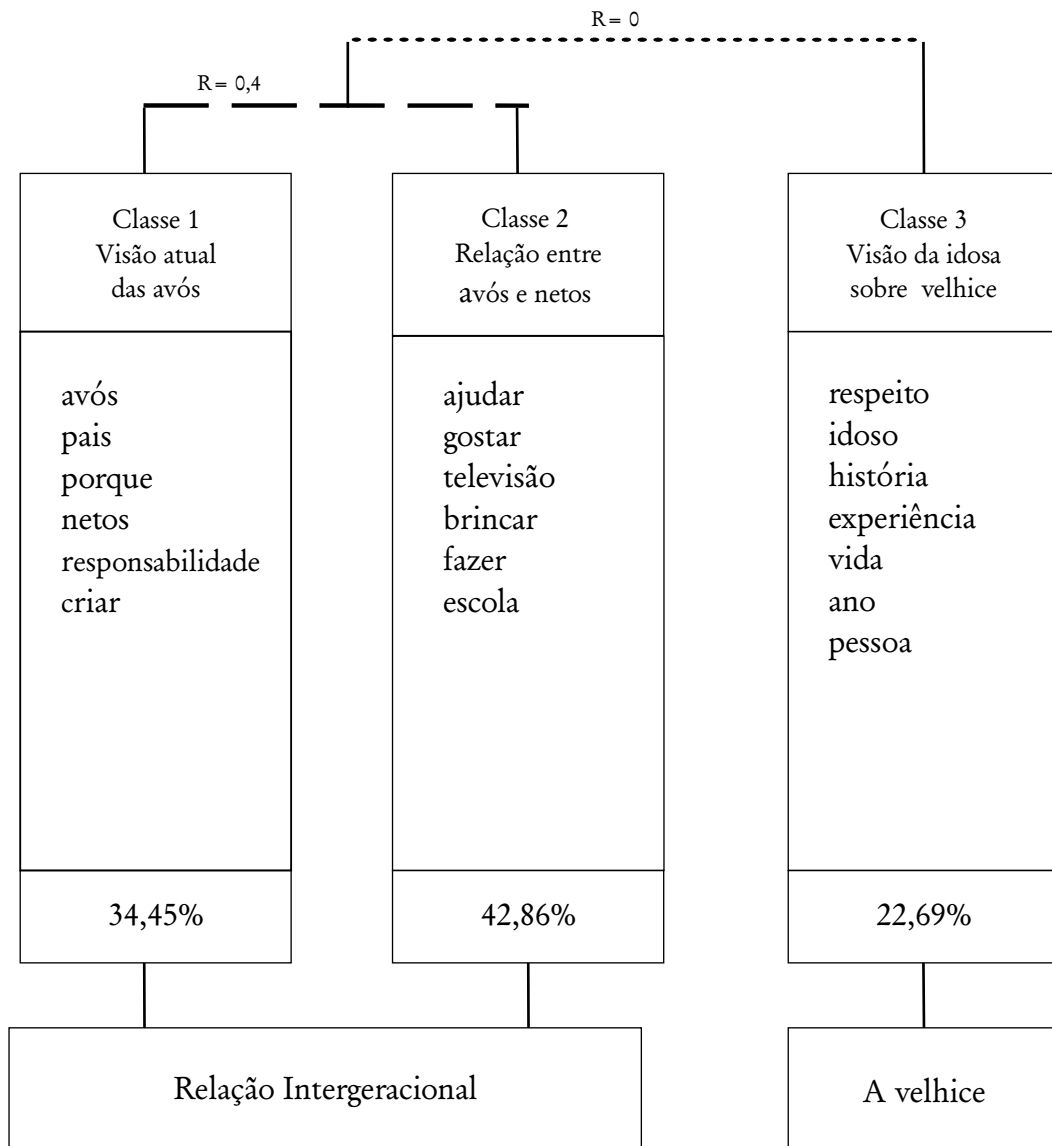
R = 0

R = 0,4

Classe 1
Visão atual das avós

avós
pais
porque
netos
responsabilidade
criar

34,45%

Classe 2
Relação entre avós e netos

ajudar
gostar
televisão
brincar
fazer
escola

42,86%

Classe 3
Visão da idosa sobre velhice

respeito
idoso
história
experiência
vida
ano
pessoa

22,69%

Relação Intergeracional

A velhice